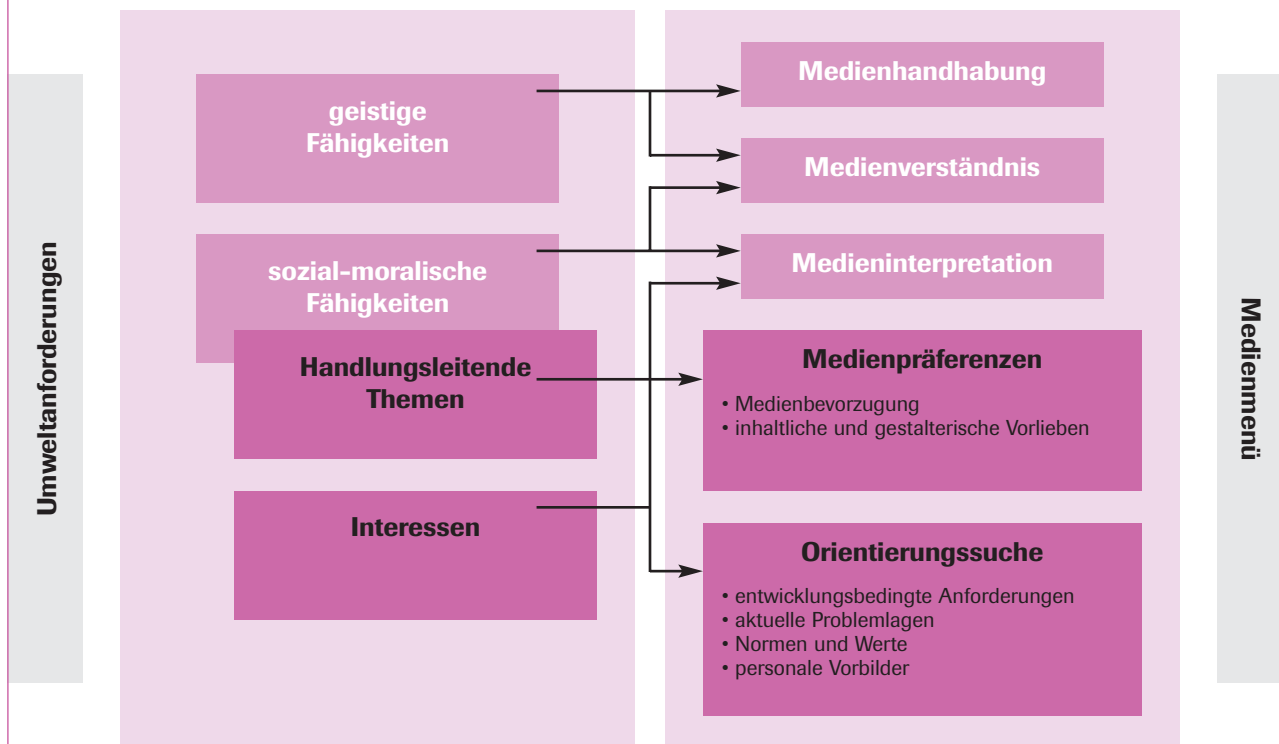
Umweltanforderungen

geistige Fähigkeiten

sozial-moralische Fähigkeiten

Handlungsleitende Themen

Interessen

Medienhandhabung

Medienverständnis

Medieninterpretation

Medienpräferenzen

• Medienbevorzugung
• inhaltliche und gestalterische Vorlieben

Orientierungssuche

• entwicklungsbedingte Anforderungen
• aktuelle Problemlagen
• Normen und Werte
• personale Vorbilder

Medienmenü